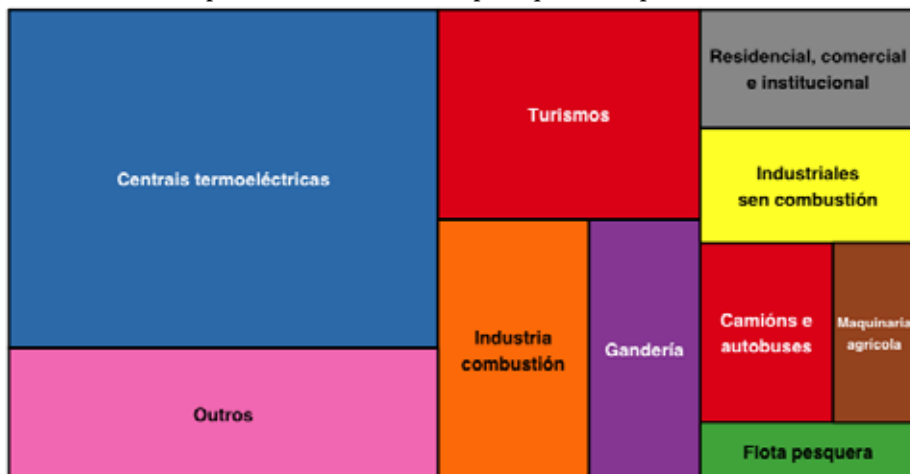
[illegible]

Centrais termoeléctricas

Outros

Turismos

Industria combustión

Gandería

Residencial, comercial e institucional

Industriales sen combustión

Camións e autobuses

Maquinaria agrícola

Flota pesquera